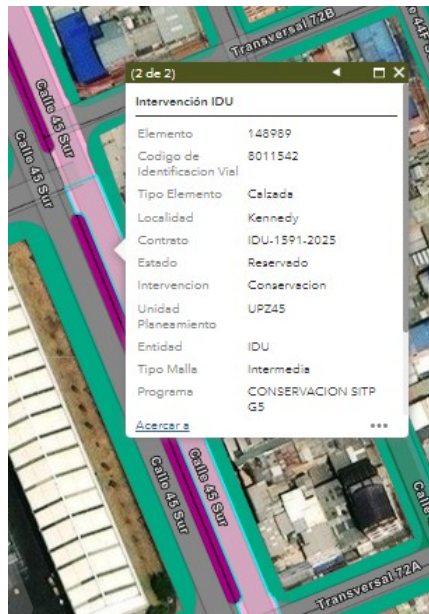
Transversal 72B

44F S

(2 de 2)

Intervención IDU

| Elemento | 148989 |
|---|---|
| Codigo de Identificacion Vial | 8011542 |
| Tipo Elemento | Calzada |
| Localidad | Kennedy |
| Contrato | IDU-1591-2025 |
| Estado | Reservado |
| Intervencion | Conservacion |
| Unidad Planeamiento | UPZ45 |
| Entidad | IDU |
| Tipo Malla | Intermedia |
| Programa | CONSERVACION SITP G5 |

Acercar a

•••

Calle 45 Sur

Calle 45 Sur

Calle 45 Sur

Calle 45 Sur

Calle

Transversal 72A